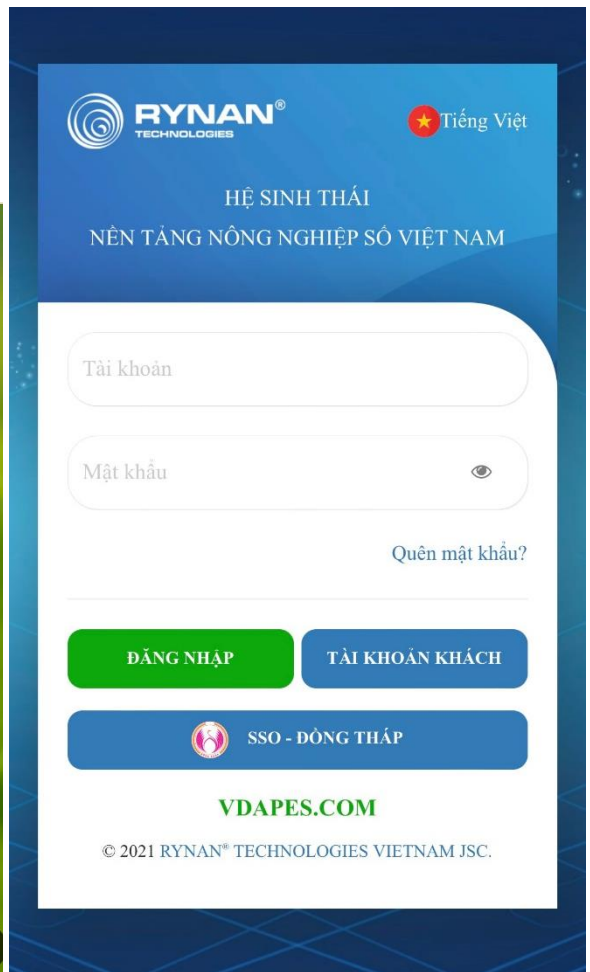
RYNAN®
TECHNOLOGIES

Tiếng Việt

HỆ SINH THÁI
NỀN TẢNG NÔNG NGHIỆP SỐ VIỆT NAM

Tài khoản

Mật khẩu

Quên mật khẩu?

ĐĂNG NHẬP

TÀI KHOẢN KHÁCH

SSO - ĐỒNG THÁP

VDAPES.COM

© 2021 RYNAN® TECHNOLOGIES VIETNAM JSC.